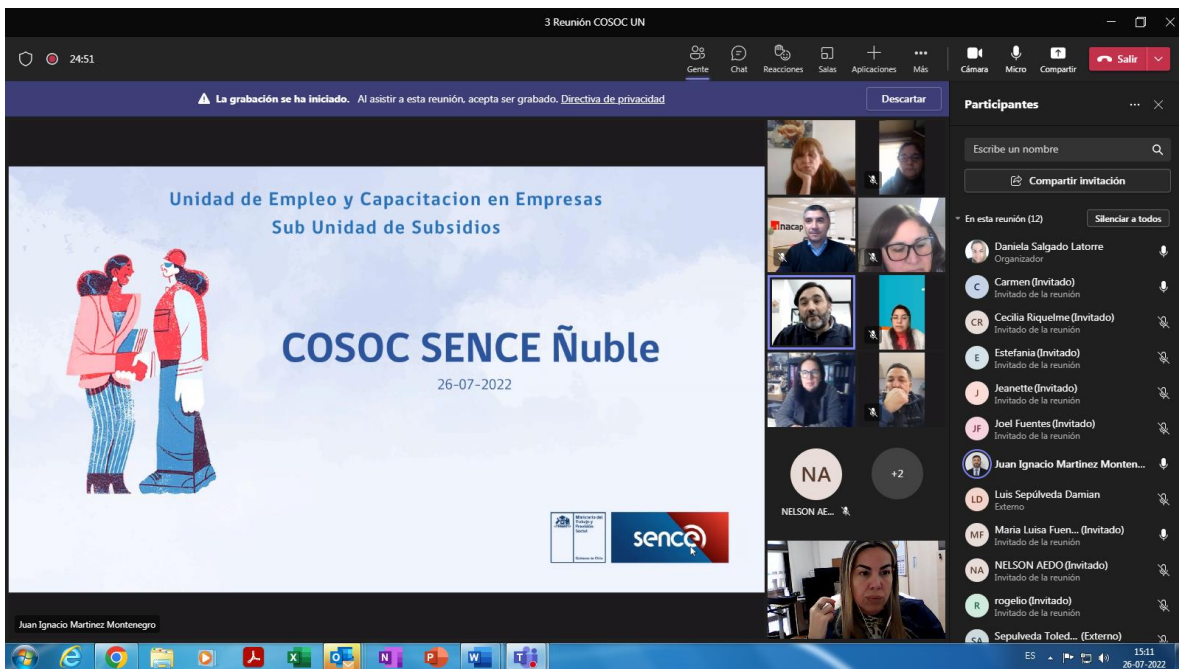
3 Reunión COSOC UN

24:51

Gente Chat Reacciones Salas Aplicaciones Más Cámara Micro Compartir Salir

La grabación se ha iniciado. Al asistir a esta reunión, acepta ser grabado. Directiva de privacidad

Descartar

Unidad de Empleo y Capacitacion en Empresas
Sub Unidad de Subsidios

COSOC SENCE Ñuble

26-07-2022

Ministerio del Trabajo y Previsión Social

Gobierno de Chile

sence

Juan Ignacio Martinez Montenegro

inacap

NA

NELSON AE...

+2

Participantes

Escribe un nombre

Compartir invitación

En esta reunión (12)

Silenciar a todos

Daniela Salgado Latorre
Organizador

Carmen (Invitado)
Invitado de la reunión

Cecilia Riquelme (Invitado)
Invitado de la reunión

Estefania (Invitado)
Invitado de la reunión

Jeanette (Invitado)
Invitado de la reunión

Joel Fuentes (Invitado)
Invitado de la reunión

Juan Ignacio Martinez Monten...

Luis Sepúlveda Damian
Externo

Maria Luisa Fuen... (Invitado)
Invitado de la reunión

NELSON AEDO (Invitado)
Invitado de la reunión

rogelio (Invitado)
Invitado de la reunión

Sepulveda Toled... (Externo)

ES 15:11 26-07-2022